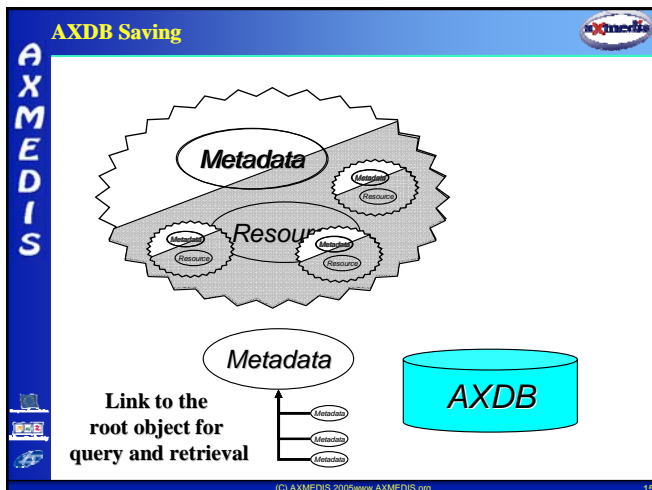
AXDB Saving

axmedis

AXMEDIS

Metadata

Metadata

Resource

Resour

Metadata

Resource

Metadata

Resource

Metadata

AXDB

Link to the root object for query and retrieval

Metadata

Metadata

Metadata

(C) AXMEDIS 2005www.AXMEDIS.org

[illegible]